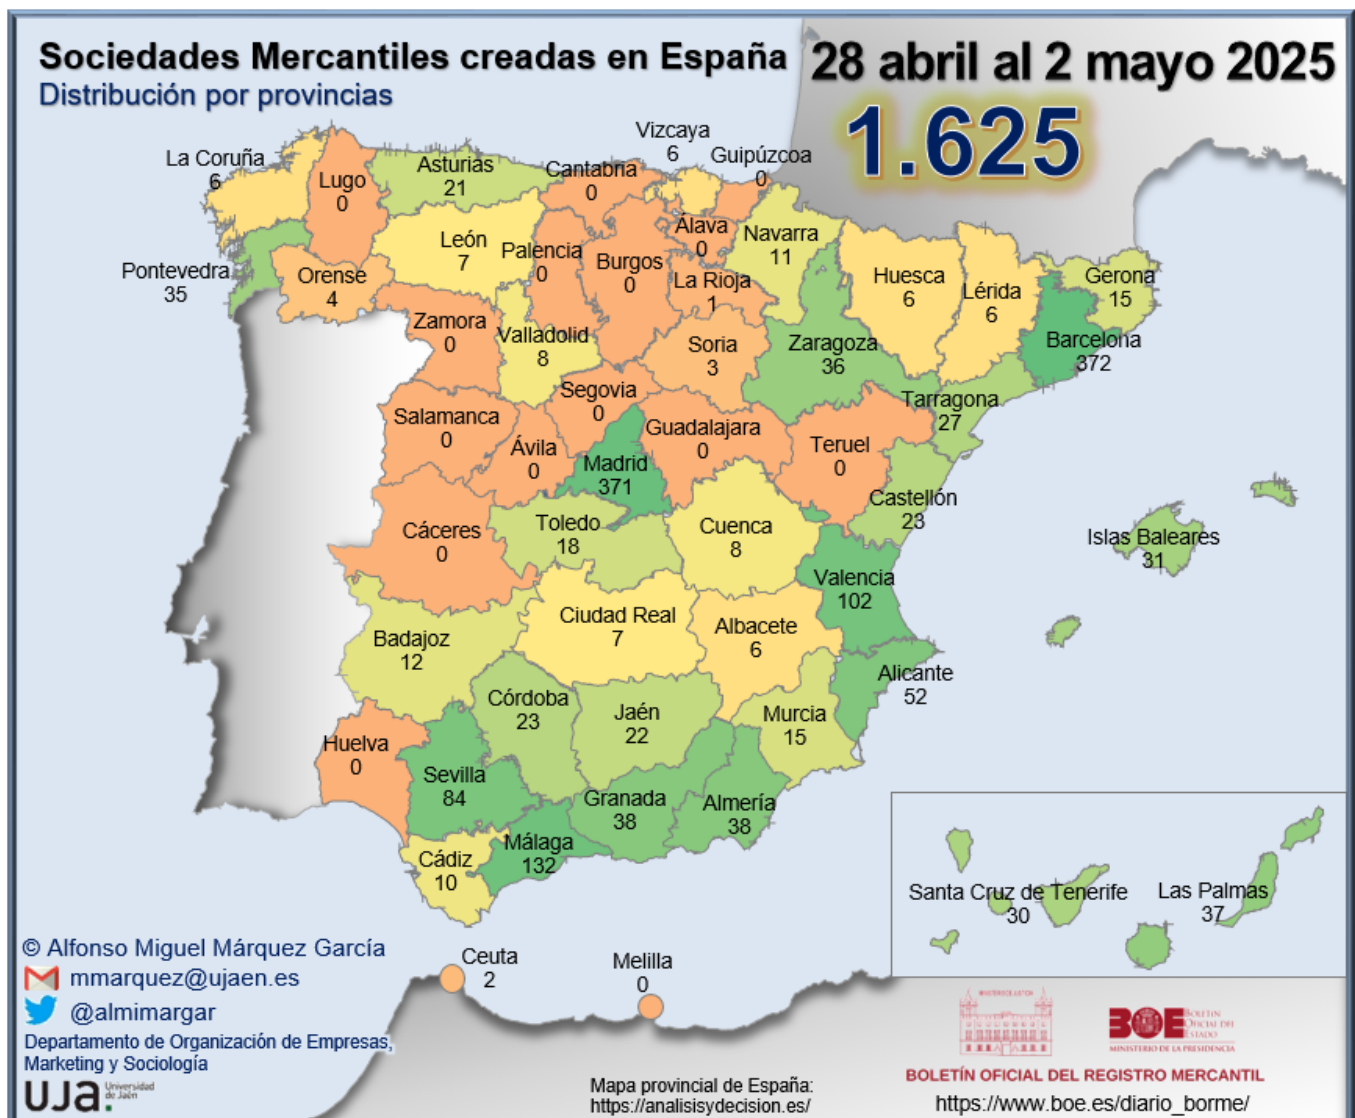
Sociedades Mercantiles creadas en España
Distribución por provincias

28 abril al 2 mayo 2025
1.625

La Coruña 6
Lugo 0
Asturias 21
Cantabria 0
Vizcaya 6
Guipúzcoa 0
Pontevedra 35
Orense 4
León 7
Palencia 0
Burgos 0
Alava 0
Navarra 11
La Rioja 1
Huesca 6
Lérida 6
Gerona 15
Zamora 0
Valladolid 8
Soria 3
Zaragoza 36
Barcelona 372
Segovia 0
Salamanca 0
Ávila 0
Guadalajara 0
Tarragona 27
Teruel 0
Madrid 371
Castellón 23
Cáceres 0
Toledo 18
Cuenca 8
Islas Baleares 31
Valencia 102
Ciudad Real 7
Albacete 6
Badajoz 12
Alicante 52
Córdoba 23
Jaén 22
Murcia 15
Huelva 0
Sevilla 84
Granada 38
Almería 38
Málaga 132
Cádiz 10
Santa Cruz de Tenerife 30
Las Palmas 37
Ceuta 2
Melilla 0

© Alfonso Miguel Márquez García
mmarquez@ujaen.es
@almimargar
Departamento de Organización de Empresas, Marketing y Sociología
UJA. Universidad de Jaén

Mapa provincial de España:
https://analisisydecision.es/

BOE Boletín Oficial del Estado
Ministerio de la Presidencia
BOLETÍN OFICIAL DEL REGISTRO MERCANTIL
https://www.boe.es/diario_borme/